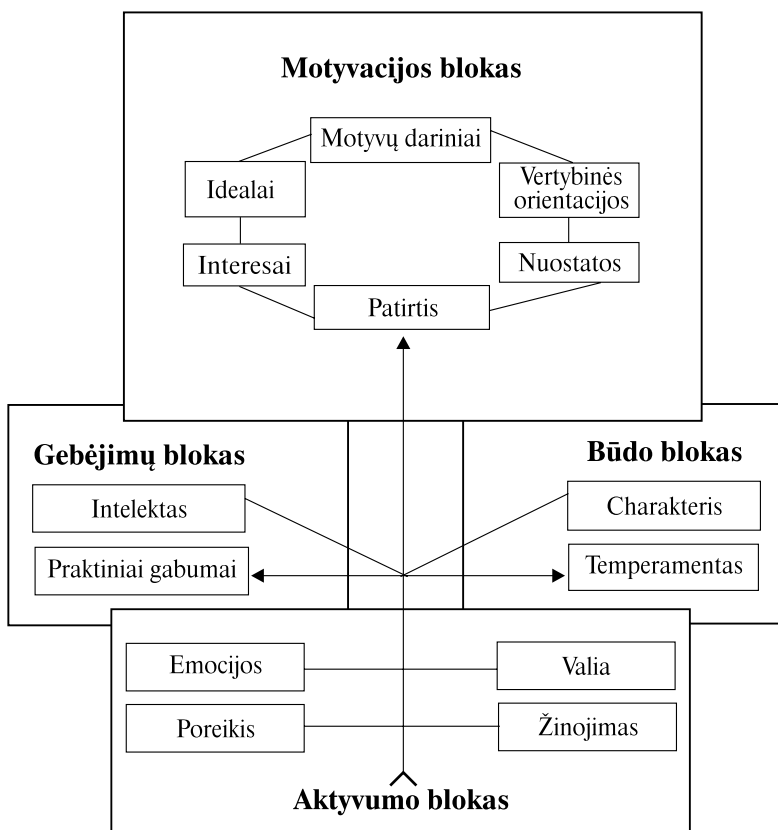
Motyvacijos blokas

Motyvų dariniai

Idealai

Vertybinės orientacijos

Interesai

Nuostatos

Patirtis

Gebėjimų blokas

Būdo blokas

Intelektas

Charakteris

Praktiniai gabumai

Temperamentas

Emocijos

Valia

Poreikis

Žinojimas

Aktyvumo blokas